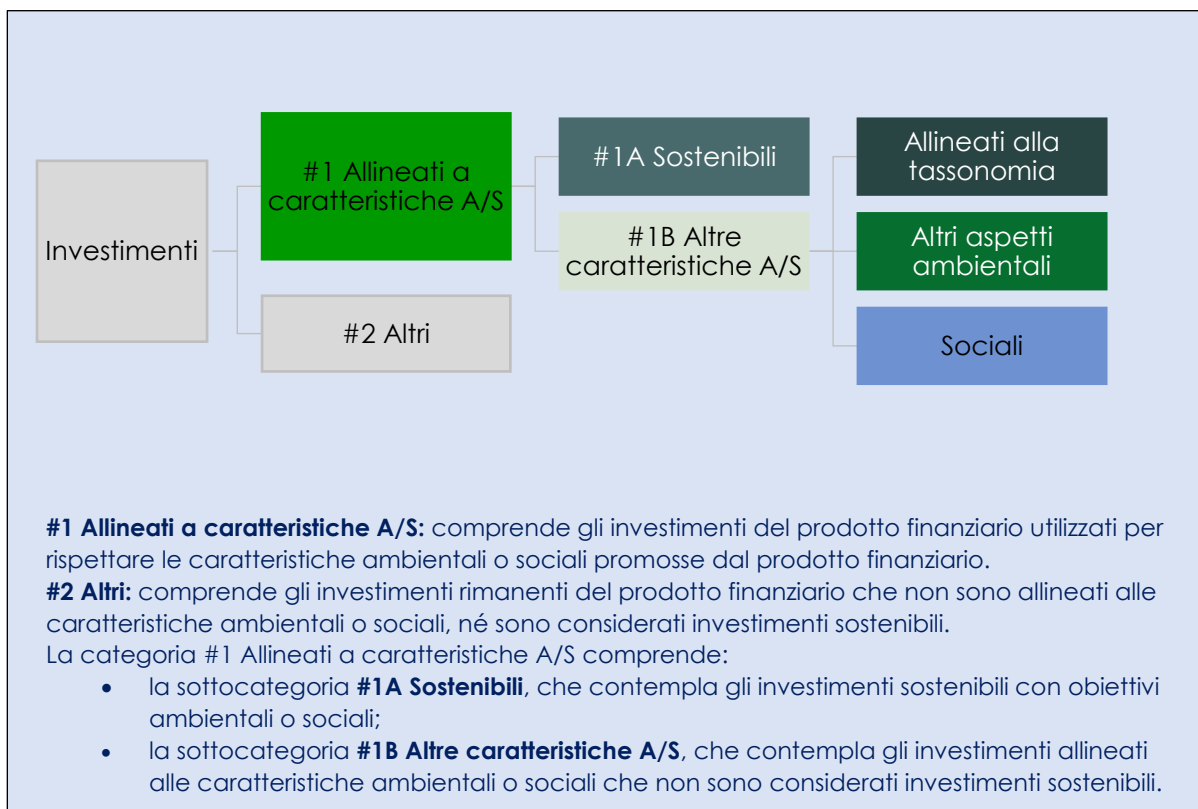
Investimenti

#1 Allineati a caratteristiche A/S

#2 Altri

#1A Sostenibili

#1B Altre caratteristiche A/S

Allineati alla tassonomia

Altri aspetti ambientali

Sociali

**#1 Allineati a caratteristiche A/S:** comprende gli investimenti del prodotto finanziario utilizzati per rispettare le caratteristiche ambientali o sociali promosse dal prodotto finanziario.
**#2 Altri:** comprende gli investimenti rimanenti del prodotto finanziario che non sono allineati alle caratteristiche ambientali o sociali, né sono considerati investimenti sostenibili.
La categoria #1 Allineati a caratteristiche A/S comprende:
- la sottocategoria **#1A Sostenibili**, che contempla gli investimenti sostenibili con obiettivi ambientali o sociali;
- la sottocategoria **#1B Altre caratteristiche A/S**, che contempla gli investimenti allineati alle caratteristiche ambientali o sociali che non sono considerati investimenti sostenibili.